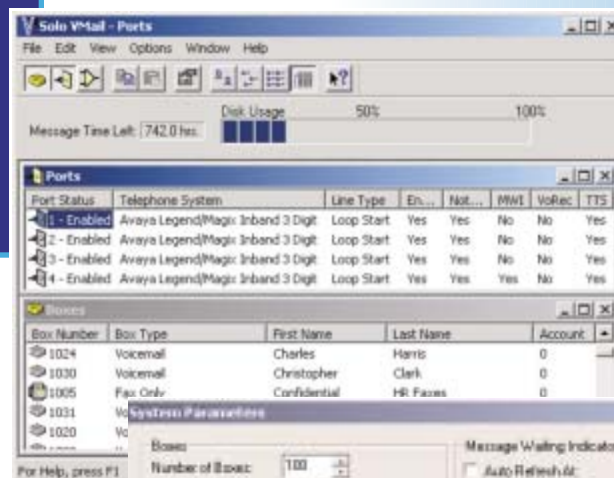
Solo VMail - Ports

File Edit View Options Window Help

Disk Usage 50% 100%

Message Time Left: 742.0 hrs.

Ports

| Port Status | Telephone System | Line Type | En... | Not... | MWI | VoRec | TTS |
|---|---|---|---|---|---|---|---|
| 1 - Enabled | Avaya Legend/Magix Inband 3 Digit | Loop Start | Yes | Yes | No | No | Yes |
| 2 - Enabled | Avaya Legend/Magix Inband 3 Digit | Loop Start | Yes | Yes | No | No | Yes |
| 3 - Enabled | Avaya Legend/Magix Inband 3 Digit | Loop Start | Yes | Yes | No | No | Yes |
| 4 - Enabled | Avaya Legend/Magix Inband 3 Digit | Loop Start | Yes | Yes | Yes | No | Yes |

Boxes

| Box Number | Box Type | First Name | Last Name | Account |
|---|---|---|---|---|
| 1024 | Voicemail | Charles | Harris | 0 |
| 1030 | Voicemail | Christopher | Clark | 0 |
| 1005 | Fax Only | Confidential | HR Faxes | 0 |
| 1031 | Vo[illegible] | | | |
| 1020 | Vo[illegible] | | | |

System Parameters

Boxes

Number of Boxes: 100

Message Waiting Indicato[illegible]

Auto Refresh At:

For Help, press F1